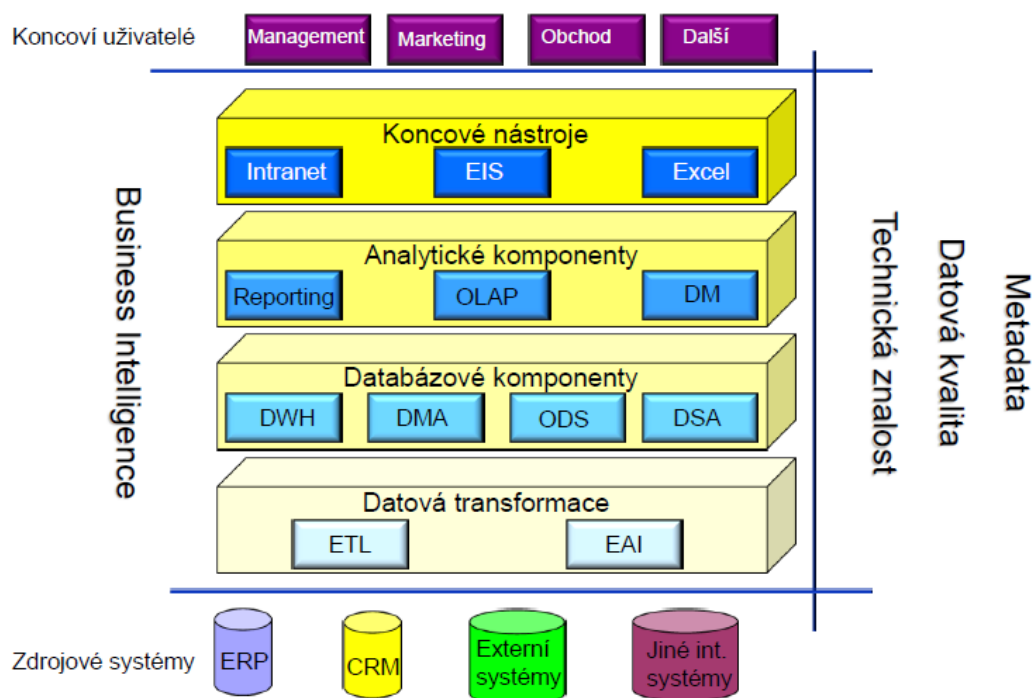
Koncoví uživatelé

Management

Marketing

Obchod

Další

Business Intelligence

Koncové nástroje

Intranet

EIS

Excel

Analytické komponenty

Reporting

OLAP

DM

Databázové komponenty

DWH

DMA

ODS

DSA

Datová transformace

ETL

EAI

Technická znalost

Datová kvalita

Metadata

Zdrojové systémy

ERP

CRM

Externí systémy

Jiné int. systémy